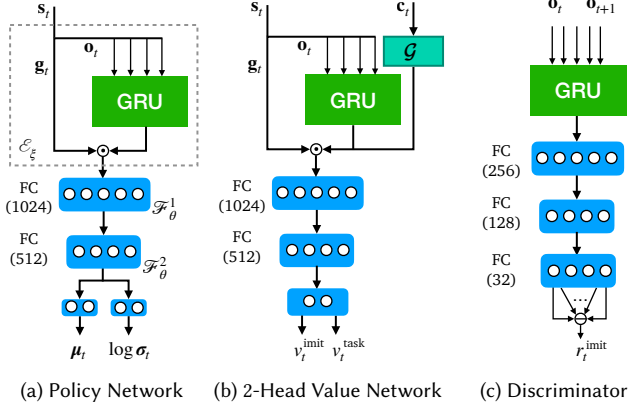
$\mathbf{s}_t$

$\mathbf{g}_t$

$\mathbf{o}_t$

GRU

$\mathcal{E}_\xi$

FC (1024)

$\mathcal{F}^1_\theta$

FC (512)

$\mathcal{F}^2_\theta$

$\boldsymbol{\mu}_t$ $\log \boldsymbol{\sigma}_t$

(a) Policy Network

$\mathbf{s}_t$

$\mathbf{c}_t$

$\mathbf{g}_t$

$\mathbf{o}_t$

$\mathcal{G}$

GRU

FC (1024)

FC (512)

$v_t^{\text{imit}}$ $v_t^{\text{task}}$

(b) 2-Head Value Network

$\mathbf{o}_t$ $\mathbf{o}_{t+1}$

GRU

FC (256)

FC (128)

FC (32)

$r_t^{\text{imit}}$

(c) Discriminator